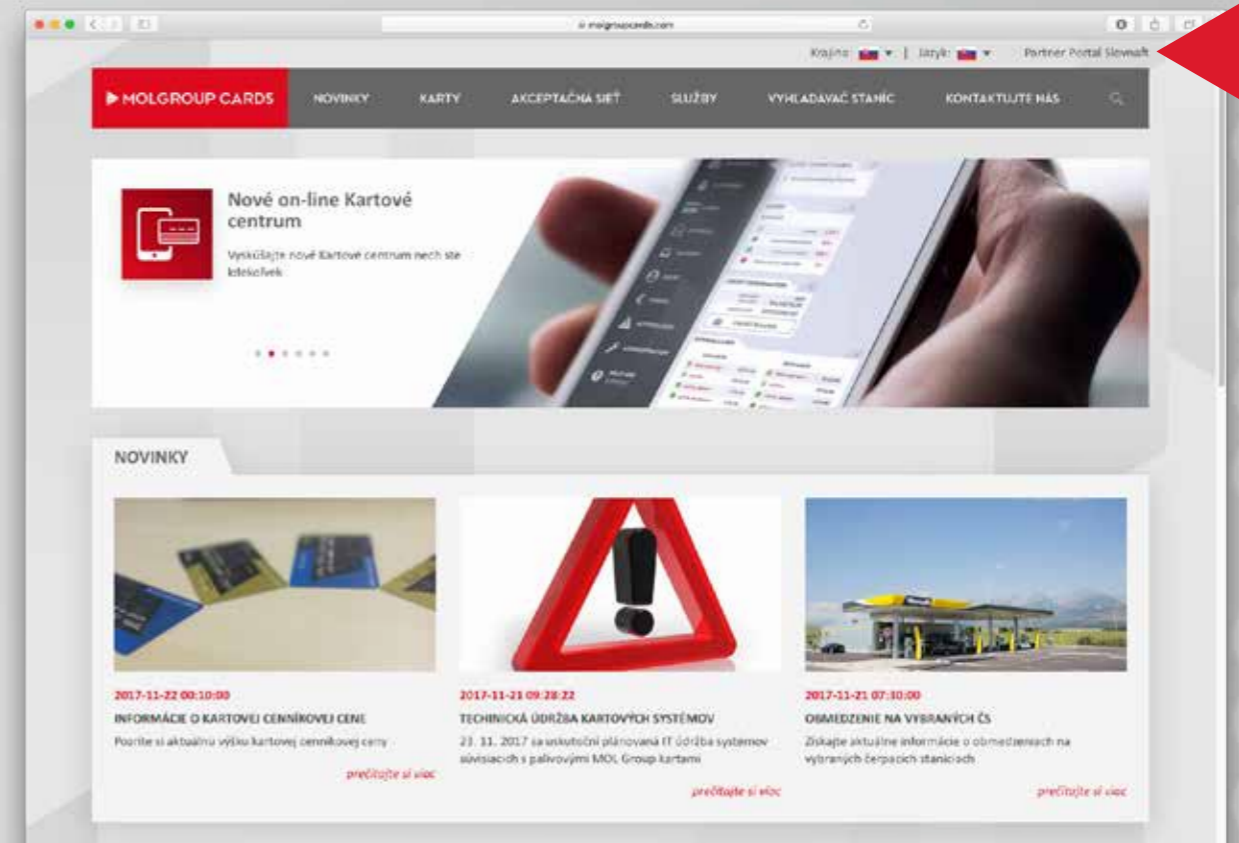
molgroupcards.com

Krajina: | Jazyk: Partner Portal Slovnaft

MOLGROUP CARDS NOVINKY KARTY AKCEPTAČNÁ SIEŤ SLUŽBY VYHĽADÁVAČ STANÍC KONTAKTUJTE NÁS

Nové on-line Kartové centrum

Vyskúšajte nové Kartové centrum nech ste kdekoľvek

NOVINKY

2017-11-22 00:10:00
INFORMÁCIE O KARTOVEJ CENNÍKOVEJ CENE
Pozrite si aktuálnu výšku kartovej cenníkovej ceny
prečítajte si viac

2017-11-21 09:28:22
TECHNICKÁ ÚDRŽBA KARTOVÝCH SYSTÉMOV
23. 11. 2017 sa uskutoční plánovaná IT údržba systémov súvisiacich s palivovými MOL Group kartami
prečítajte si viac

2017-11-21 07:30:00
OBMEDZENIE NA VYBRANÝCH ČS
Získajte aktuálne informácie o obmedzeniach na vybraných čerpacích staniciach
prečítajte si viac